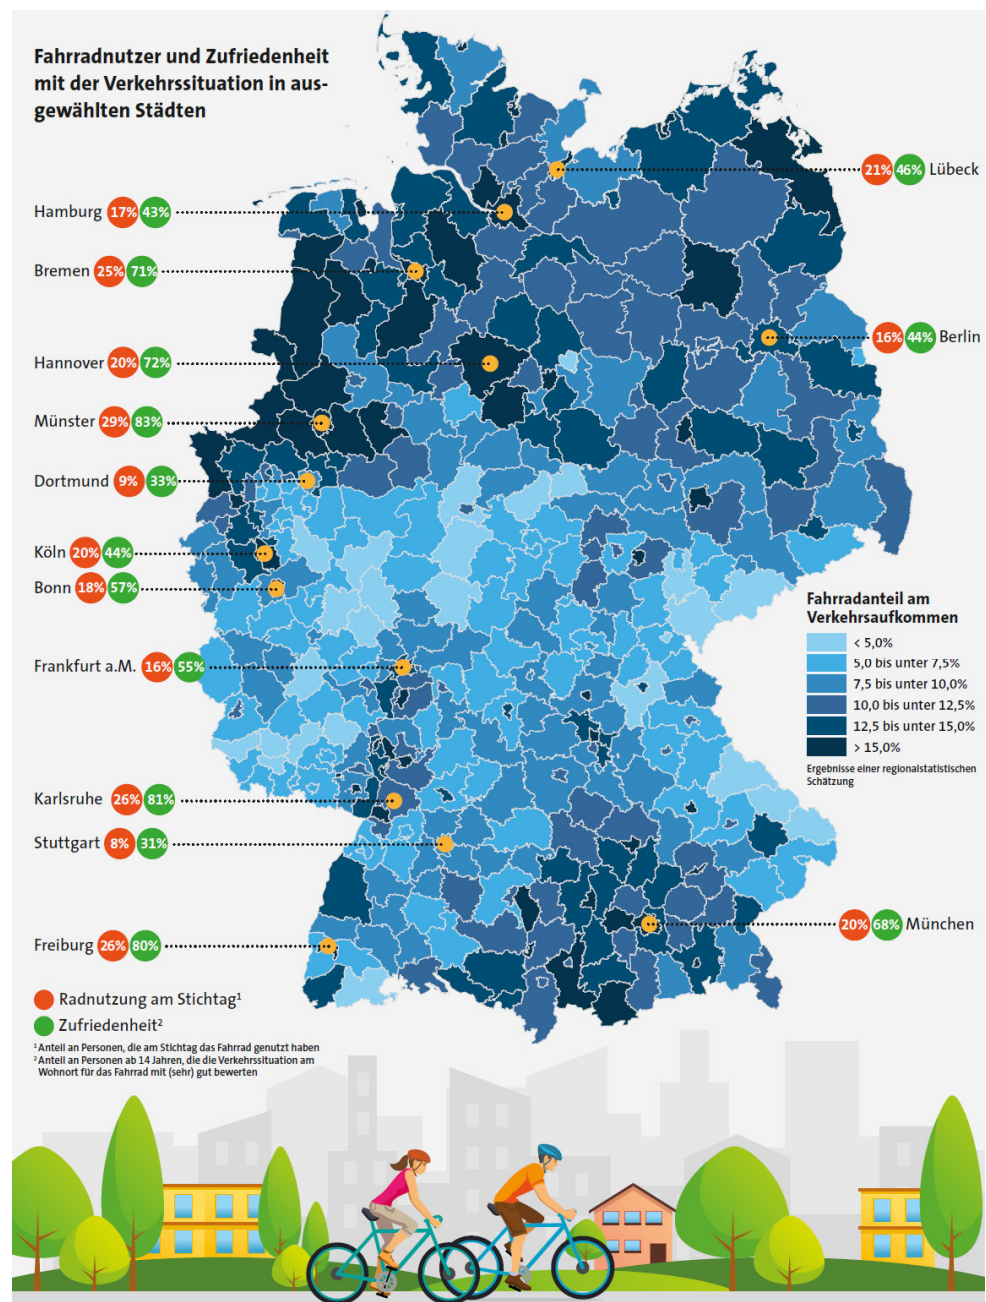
Fahrradnutzer und Zufriedenheit mit der Verkehrssituation in ausgewählten Städten

Hamburg 17% 43%

Bremen 25% 71%

Hannover 20% 72%

Münster 29% 83%

Dortmund 9% 33%

Köln 20% 44%

Bonn 18% 57%

Frankfurt a.M. 16% 55%

Karlsruhe 26% 81%

Stuttgart 8% 31%

Freiburg 26% 80%

21% 46% Lübeck

16% 44% Berlin

20% 68% München

Fahrradanteil am Verkehrsaufkommen
< 5,0%
5,0 bis unter 7,5%
7,5 bis unter 10,0%
10,0 bis unter 12,5%
12,5 bis unter 15,0%
> 15,0%
Ergebnisse einer regionalstatistischen Schätzung

Radnutzung am Stichtag¹
Zufriedenheit²
¹ Anteil an Personen, die am Stichtag das Fahrrad genutzt haben
² Anteil an Personen ab 14 Jahren, die die Verkehrssituation am Wohnort für das Fahrrad mit (sehr) gut bewerten